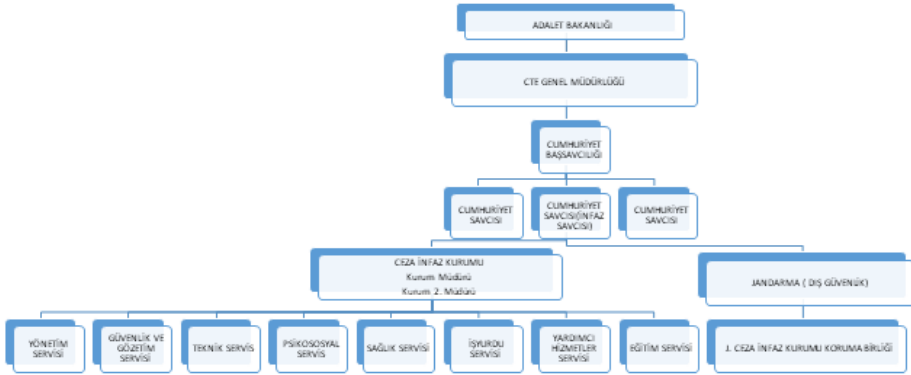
ADALET BAKANLIĞI

CTE GENEL MÜDÜRLÜĞÜ

CUMHURİYET BAŞSAVCILIĞI

CUMHURİYET SAVCISI

CUMHURİYET SAVCISI(İNFAZ SAVCISI)

CUMHURİYET SAVCISI

CEZA İNFAZ KURUMU
Kurum Müdürü
Kurum 2. Müdürü

JANDARMA ( DIŞ GÜVENLİK)

YÖNETİM SERVİSİ

GÜVENLİK VE GÖZETİM SERVİSİ

TEKNİK SERVİS

PSİKOSOSYAL SERVİS

SAĞLIK SERVİSİ

İŞYURDU SERVİSİ

YARDIMCI HİZMETLER SERVİSİ

EĞİTİM SERVİSİ

1. CEZA İNFAZ KURUMU KORUMA BİRLİĞİ